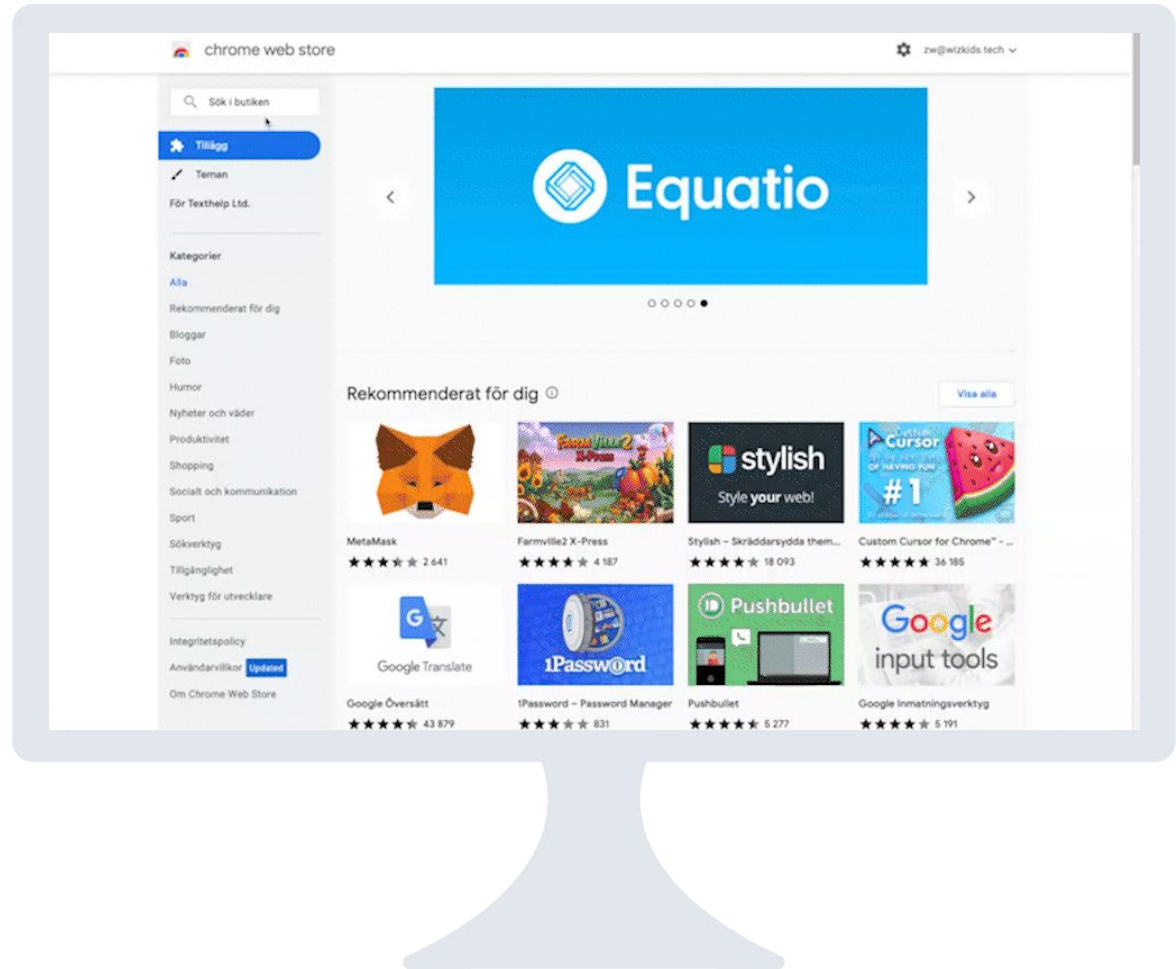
chrome web store

zw@wizkids.tech

Sök i butiken

Tillägg

Teman

För Texthelp Ltd.

Kategorier

Alla

Rekommenderat för dig

Bloggar

Foto

Humor

Nyheter och väder

Produktivitet

Shopping

Socialt och kommunikation

Sport

Sökverktyg

Tillgänglighet

Verktyg för utvecklare

Integritetspolicy

Användarvillkor Updated

Om Chrome Web Store

Equatio

Rekommenderat för dig

Visa alla

FarmVille2 X-Press

stylish Style your web!

Custom Cursor #1

MetaMask 2 641

Farmville2 X-Press 4 187

Stylish – Skräddarsydda them... 18 093

Custom Cursor for Chrome™ - ... 36 185

Google Translate

1Password

Pushbullet

Google input tools

Google Översätt 43 879

1Password – Password Manager 831

Pushbullet 5 277

Google Inmatningsverktyg 5 191